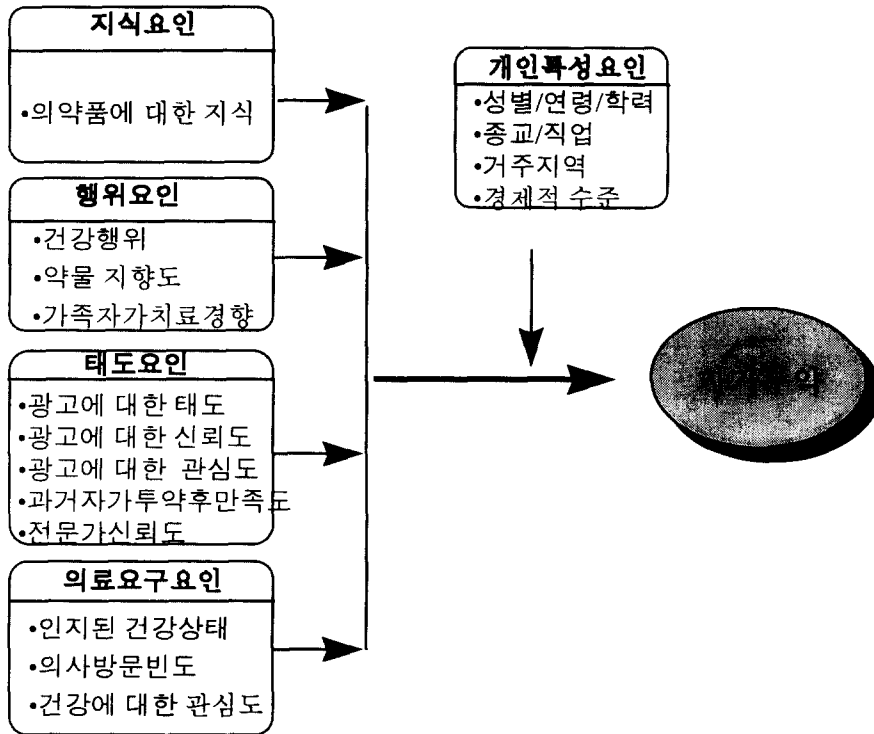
지식요인

•의약품에 대한 지식

행위요인

•건강행위
•약물 지향도
•가족자가치료경향

태도요인

•광고에 대한 태도
•광고에 대한 신뢰도
•광고에 대한 관심도
•과거자가투약후만족도
•전문가신뢰도

의료요구요인

•인지된 건강상태
•의사방문빈도
•건강에 대한 관심도

개인특성요인

•성별/연령/학력
•종교/직업
•거주지역
•경제적 수준

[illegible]